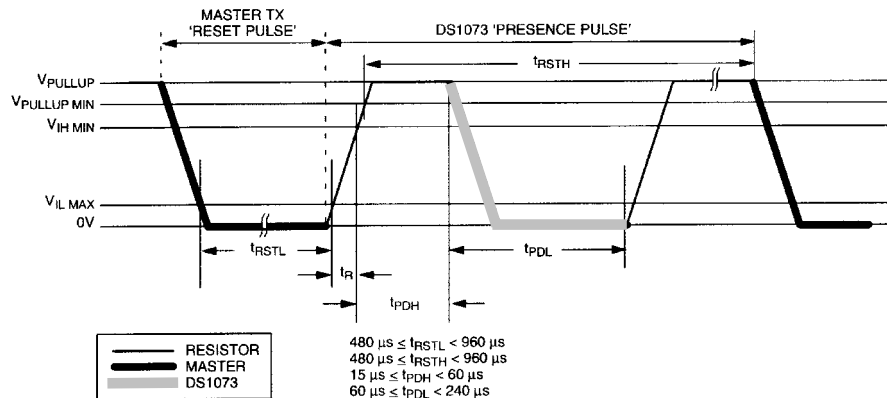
MASTER TX 'RESET PULSE'

DS1073 'PRESENCE PULSE'

$t_{RSTH}$

$V_{PULLUP}$

$V_{PULLUP\ MIN}$

$V_{IH\ MIN}$

$V_{IL\ MAX}$

0V

$t_{RSTL}$

$t_R$

$t_{PDL}$

$t_{PDH}$

RESISTOR
MASTER
DS1073

480 µs ≤ $t_{RSTL}$ < 960 µs
480 µs ≤ $t_{RSTH}$ < 960 µs
15 µs ≤ $t_{PDH}$ < 60 µs
60 µs ≤ $t_{PDL}$ < 240 µs